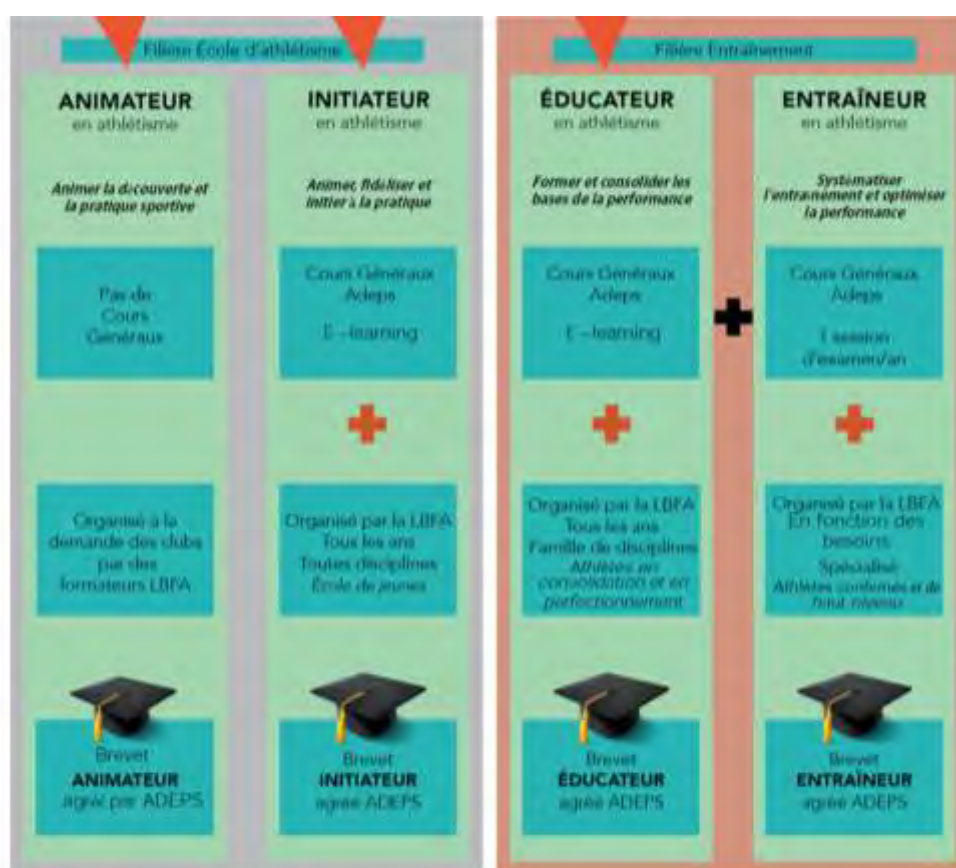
Filière École d'athlétisme

ANIMATEUR
en athlétisme

Animer la découverte et la pratique sportive

Pas de Cours Généraux

Organisé à la demande des clubs par des formateurs LBFA

Brevet
ANIMATEUR
agréé par ADEPS

INITIATEUR
en athlétisme

Animer, fidéliser et initier à la pratique

Cours Généraux Adeps

E-learning

Organisé par la LBFA
Tous les ans
Toutes disciplines
École de jeunes

Brevet
INITIATEUR
agréé ADEPS

Filière Entraînement

ÉDUCATEUR
en athlétisme

Former et consolider les bases de la performance

Cours Généraux Adeps

E-learning

Organisé par la LBFA
Tous les ans
Famille de disciplines
Athlètes en consolidation et en perfectionnement

Brevet
ÉDUCATEUR
agréé ADEPS

ENTRAÎNEUR
en athlétisme

Systématiser l'entraînement et optimiser la performance

Cours Généraux Adeps

1 session d'examen/an

Organisé par la LBFA
En fonction des besoins
Spécialisé
Athlètes confirmés et de haut niveau

Brevet
ENTRAÎNEUR
agréé ADEPS